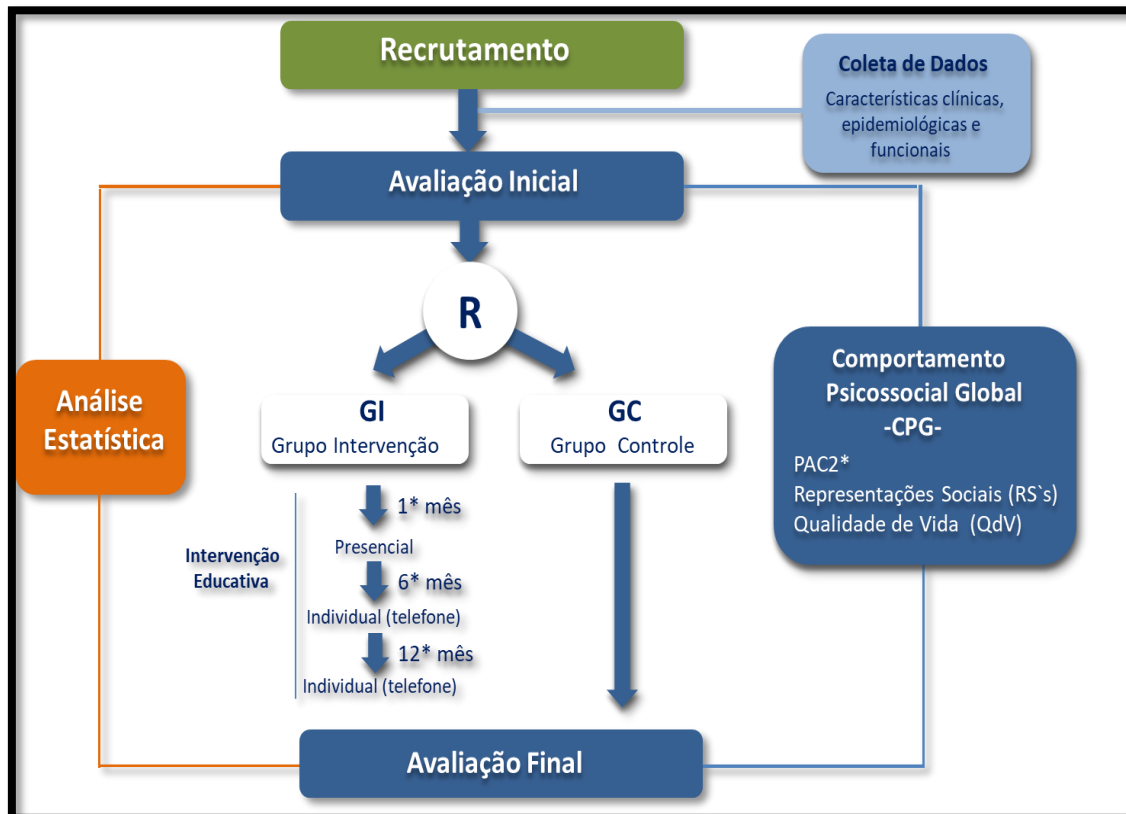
Recrutamento

Coleta de Dados

Características clínicas, epidemiológicas e funcionais

Avaliação Inicial

R

Análise Estatística

GI
Grupo Intervenção

GC
Grupo Controle

Comportamento Psicossocial Global
-CPG-

PAC2*
Representações Sociais (RS`s)
Qualidade de Vida (QdV)

Intervenção Educativa

1* mês
Presencial
6* mês
Individual (telefone)
12* mês
Individual (telefone)

Avaliação Final